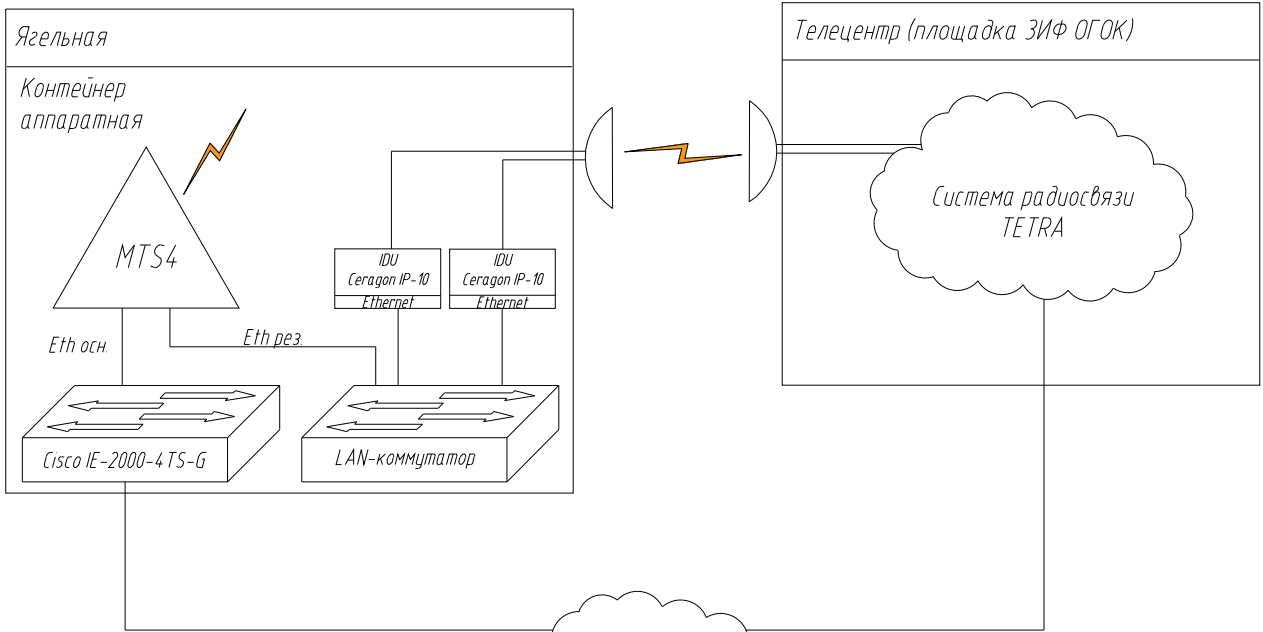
Ягельная

Контейнер аппаратная

MTS4

IDU Ceragon IP-10 Ethernet

IDU Ceragon IP-10 Ethernet

Eth осн.

Eth рез.

Cisco IE-2000-4TS-G

LAN-коммутатор

Телецентр (площадка ЗИФ ОГОК)

Система радиосвязи TETRA